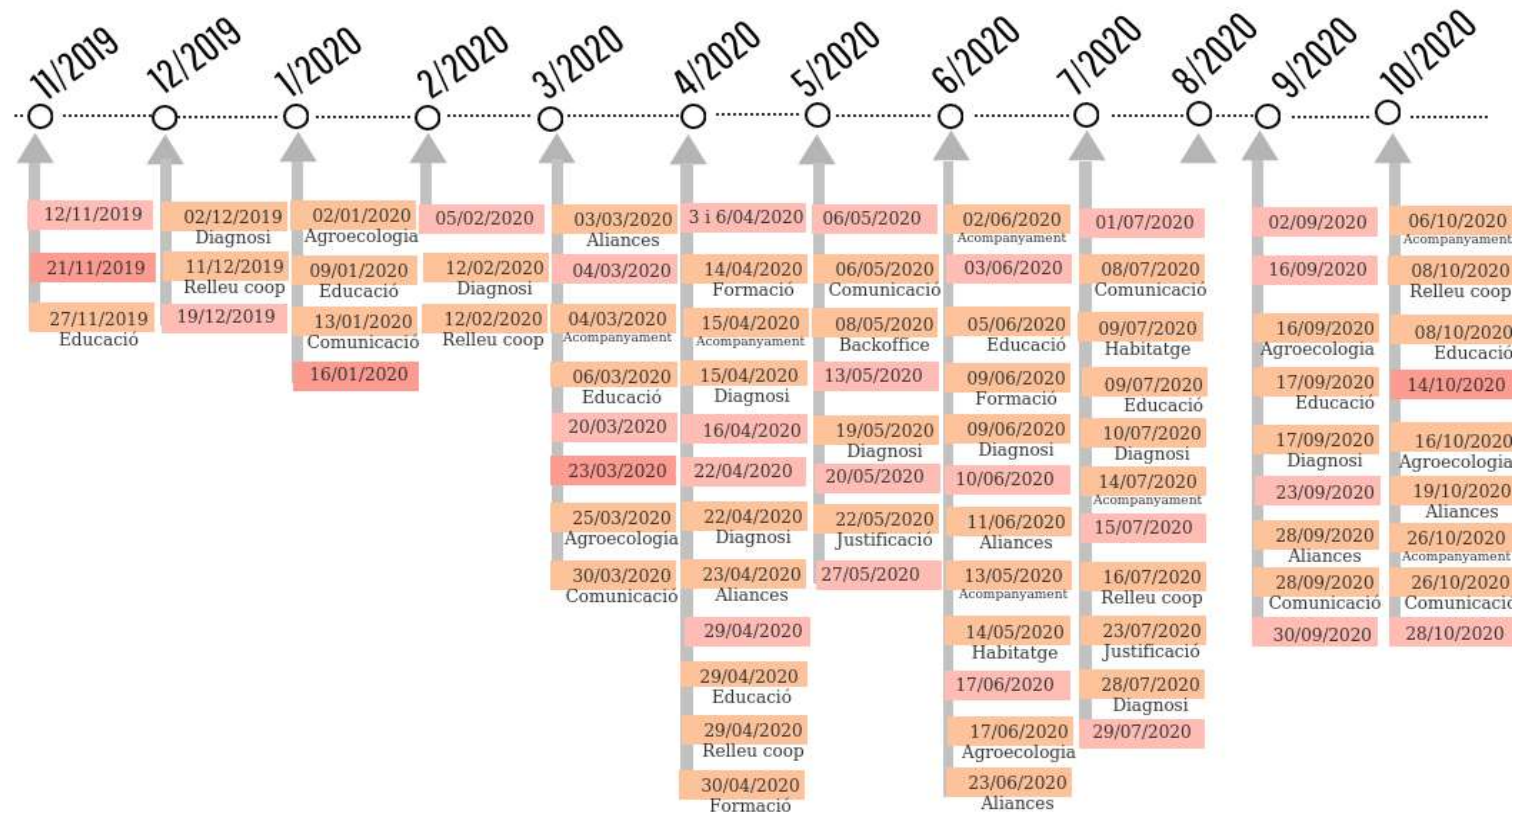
11/2019 12/2019 1/2020 2/2020 3/2020 4/2020 5/2020 6/2020 7/2020 8/2020 9/2020 10/2020

12/11/2019
21/11/2019
27/11/2019 Educació

02/12/2019 Diagnosi
11/12/2019 Relleu coop
19/12/2019

02/01/2020 Agroecologia
09/01/2020 Educació
13/01/2020 Comunicació
16/01/2020

05/02/2020
12/02/2020 Diagnosi
12/02/2020 Relleu coop

03/03/2020 Aliances
04/03/2020
04/03/2020 Acompanyament
06/03/2020 Educació
20/03/2020
23/03/2020
25/03/2020 Agroecologia
30/03/2020 Comunicació

3 i 6/04/2020
14/04/2020 Formació
15/04/2020 Acompanyament
15/04/2020 Diagnosi
16/04/2020
22/04/2020
22/04/2020 Diagnosi
23/04/2020 Aliances
29/04/2020
29/04/2020 Educació
29/04/2020 Relleu coop
30/04/2020 Formació

06/05/2020
06/05/2020 Comunicació
08/05/2020 Backoffice
13/05/2020
19/05/2020 Diagnosi
20/05/2020
22/05/2020 Justificació
27/05/2020

02/06/2020 Acompanyament
03/06/2020
05/06/2020 Educació
09/06/2020 Formació
09/06/2020 Diagnosi
10/06/2020
11/06/2020 Aliances
13/05/2020 Acompanyament
14/05/2020 Habitatge
17/06/2020
17/06/2020 Agroecologia
23/06/2020 Aliances

01/07/2020
08/07/2020 Comunicació
09/07/2020 Habitatge
09/07/2020 Educació
10/07/2020 Diagnosi
14/07/2020 Acompanyament
15/07/2020
16/07/2020 Relleu coop
23/07/2020 Justificació
28/07/2020 Diagnosi
29/07/2020

02/09/2020
16/09/2020
16/09/2020 Agroecologia
17/09/2020 Educació
17/09/2020 Diagnosi
23/09/2020
28/09/2020 Aliances
28/09/2020 Comunicació
30/09/2020

06/10/2020 Acompanyament
08/10/2020 Relleu coop
08/10/2020 Educació
14/10/2020
16/10/2020 Agroecologia
19/10/2020 Aliances
26/10/2020 Acompanyament
26/10/2020 Comunicació
28/10/2020